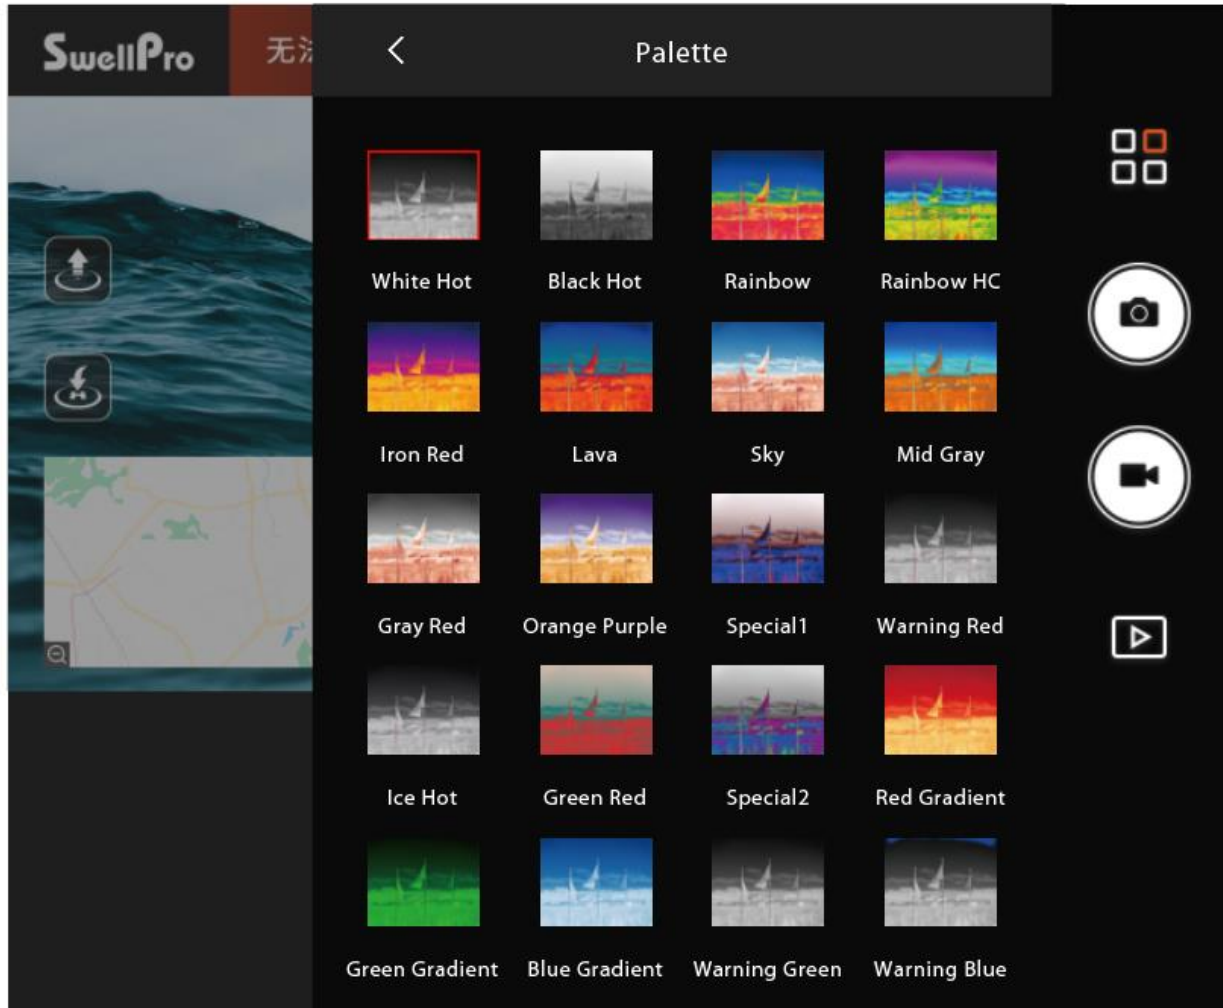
SwellPro 无法

<

Palette

White Hot
Black Hot
Rainbow
Rainbow HC
Iron Red
Lava
Sky
Mid Gray
Gray Red
Orange Purple
Special1
Warning Red
Ice Hot
Green Red
Special2
Red Gradient
Green Gradient
Blue Gradient
Warning Green
Warning Blue